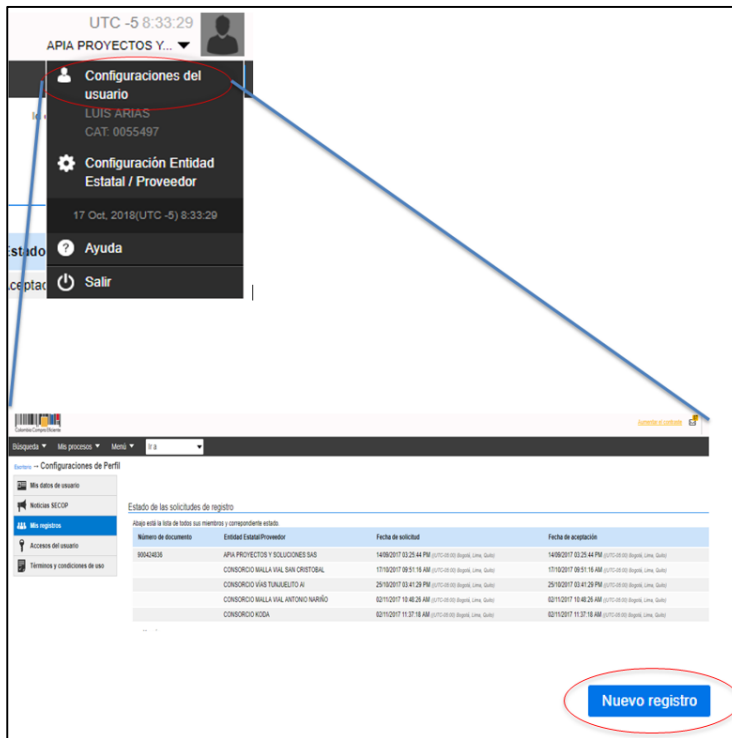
UTC -5 8:33:29
APIA PROYECTOS Y...

Configuraciones del usuario
LUIS ARIAS
CAT: 0055497

Configuración Entidad Estatal / Proveedor

17 Oct, 2018(UTC -5) 8:33:29

Ayuda

Salir

Estado

Aceptac

Colombia Compra Eficiente

Aumentar el contraste

Búsqueda ▾ Mis procesos ▾ Menú ▾ Ir a

Escritorio → Configuraciones de Perfil

Mis datos de usuario
Noticias SECOP
Mis registros
Accesos del usuario
Términos y condiciones de uso

Estado de las solicitudes de registro

Abajo está la lista de todos sus miembros y correspondiente estado.

| Número de documento | Entidad Estatal/Proveedor | Fecha de solicitud | Fecha de aceptación |
|---|---|---|---|
| 900424836 | APIA PROYECTOS Y SOLUCIONES SAS | 14/09/2017 03:25:44 PM (UTC-05:00) Bogotá, Lima, Quito | 14/09/2017 03:25:44 PM (UTC-05:00) Bogotá, Lima, Quito |
| | CONSORCIO MALLA VIAL SAN CRISTOBAL | 17/10/2017 09:51:16 AM (UTC-05:00) Bogotá, Lima, Quito | 17/10/2017 09:51:16 AM (UTC-05:00) Bogotá, Lima, Quito |
| | CONSORCIO VÍAS TUNJUELITO AI | 25/10/2017 03:41:29 PM (UTC-05:00) Bogotá, Lima, Quito | 25/10/2017 03:41:29 PM (UTC-05:00) Bogotá, Lima, Quito |
| | CONSORCIO MALLA VIAL ANTONIO NARIÑO | 02/11/2017 10:48:26 AM (UTC-05:00) Bogotá, Lima, Quito | 02/11/2017 10:48:26 AM (UTC-05:00) Bogotá, Lima, Quito |
| | CONSORCIO KODA | 02/11/2017 11:37:18 AM (UTC-05:00) Bogotá, Lima, Quito | 02/11/2017 11:37:18 AM (UTC-05:00) Bogotá, Lima, Quito |

Nuevo registro